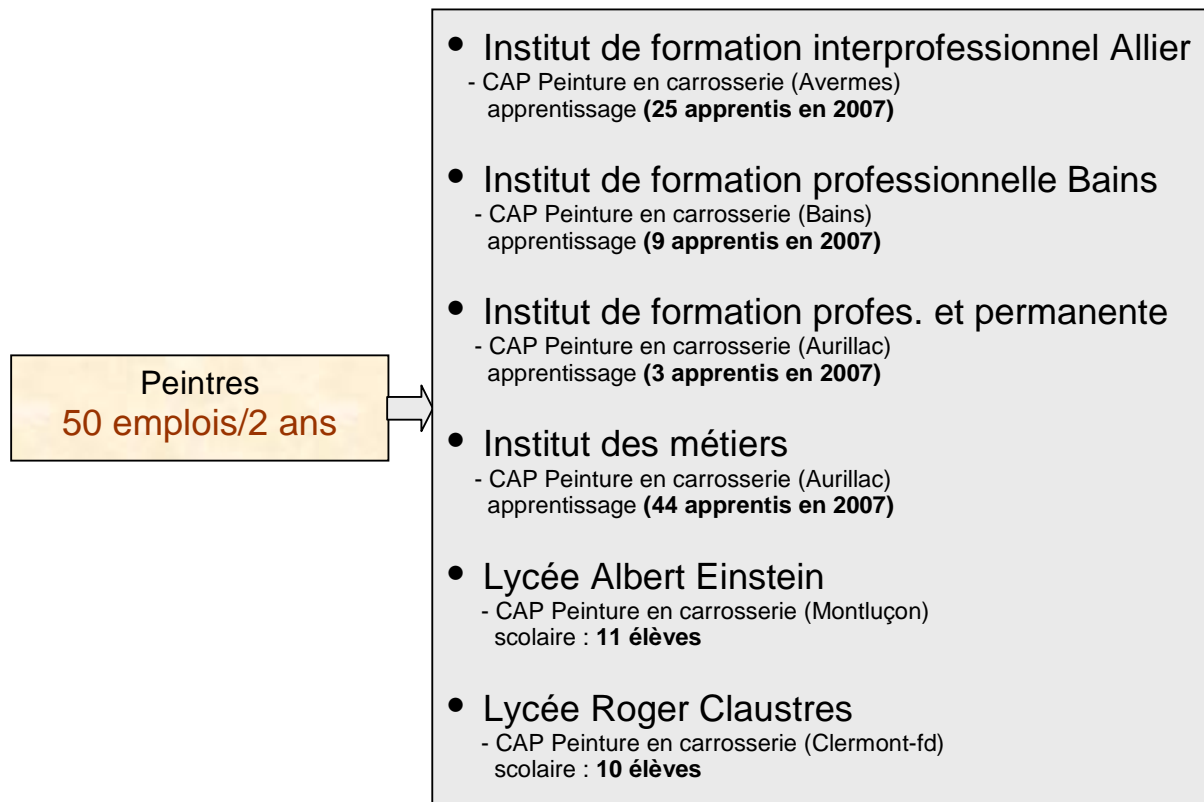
Peintres
50 emplois/2 ans

• Institut de formation interprofessionnel Allier
- CAP Peinture en carrosserie (Avermes)
apprentissage **(25 apprentis en 2007)**

• Institut de formation professionnelle Bains
- CAP Peinture en carrosserie (Bains)
apprentissage **(9 apprentis en 2007)**

• Institut de formation profes. et permanente
- CAP Peinture en carrosserie (Aurillac)
apprentissage **(3 apprentis en 2007)**

• Institut des métiers
- CAP Peinture en carrosserie (Aurillac)
apprentissage **(44 apprentis en 2007)**

• Lycée Albert Einstein
- CAP Peinture en carrosserie (Montluçon)
scolaire : **11 élèves**

• Lycée Roger Claustres
- CAP Peinture en carrosserie (Clermont-fd)
scolaire : **10 élèves**